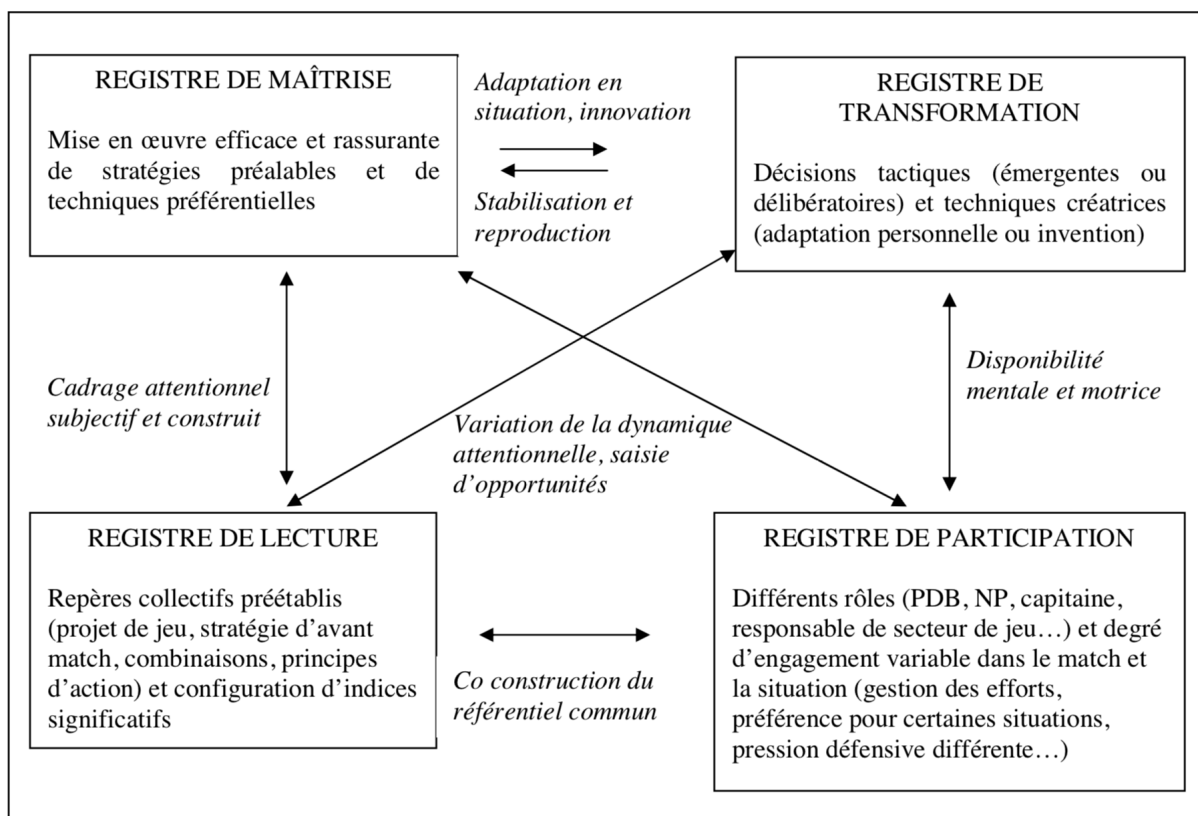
REGISTRE DE MAÎTRISE

Mise en œuvre efficace et rassurante de stratégies préalables et de techniques préférentielles

*Adaptation en situation, innovation*

*Stabilisation et reproduction*

REGISTRE DE TRANSFORMATION

Décisions tactiques (émergentes ou délibératoires) et techniques créatrices (adaptation personnelle ou invention)

*Cadrage attentionnel subjectif et construit*

*Variation de la dynamique attentionnelle, saisie d'opportunités*

*Disponibilité mentale et motrice*

REGISTRE DE LECTURE

Repères collectifs préétablis (projet de jeu, stratégie d'avant match, combinaisons, principes d'action) et configuration d'indices significatifs

*Co construction du référentiel commun*

REGISTRE DE PARTICIPATION

Différents rôles (PDB, NP, capitaine, responsable de secteur de jeu…) et degré d'engagement variable dans le match et la situation (gestion des efforts, préférence pour certaines situations, pression défensive différente…)